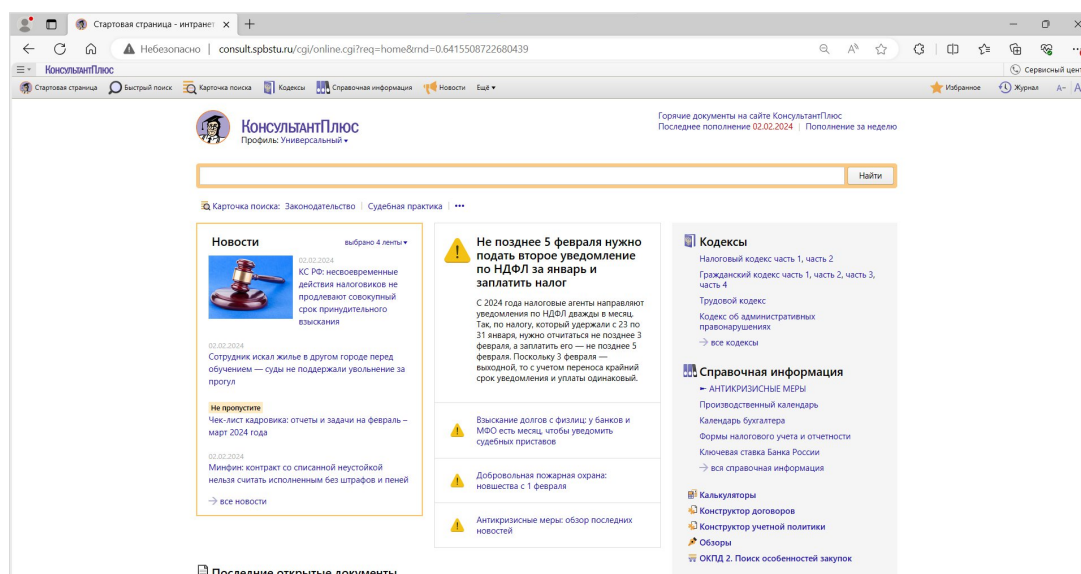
Стартовая страница - интранет ×

Небезопасно | consult.spbstu.ru/cgi/online.cgi?req=home&rnd=0.6415508722680439

КонсультантПлюс

Сервисный цент

Стартовая страница Быстрый поиск Карточка поиска Кодексы Справочная информация Новости Ещё

Избранное Журнал A-

КонсультантПлюс
Профиль: Универсальный

Горячие документы на сайте КонсультантПлюс
Последнее пополнение 02.02.2024 | Пополнение за неделю

Найти

Карточка поиска: Законодательство | Судебная практика | •••

Новости выбрано 4 ленты

02.02.2024
КС РФ: несвоевременные действия налоговиков не продлевают совокупный срок принудительного взыскания

02.02.2024
Сотрудник искал жилье в другом городе перед обучением — суды не поддержали увольнение за прогул

Не пропустите
Чек-лист кадровика: отчеты и задачи на февраль – март 2024 года

02.02.2024
Минфин: контракт со списанной неустойкой нельзя считать исполненным без штрафов и пеней

все новости

Не позднее 5 февраля нужно подать второе уведомление по НДФЛ за январь и заплатить налог

С 2024 года налоговые агенты направляют уведомления по НДФЛ дважды в месяц. Так, по налогу, который удержали с 23 по 31 января, нужно отчитаться не позднее 3 февраля, а заплатить его — не позднее 5 февраля. Поскольку 3 февраля — выходной, то с учетом переноса крайний срок уведомления и уплаты одинаковый.

Взыскание долгов с физлиц: у банков и МФО есть месяц, чтобы уведомить судебных приставов

Добровольная пожарная охрана: новшества с 1 февраля

Антикризисные меры: обзор последних новостей

Кодексы
Налоговый кодекс часть 1, часть 2
Гражданский кодекс часть 1, часть 2, часть 3, часть 4
Трудовой кодекс
Кодекс об административных правонарушениях
все кодексы

Справочная информация
АНТИКРИЗИСНЫЕ МЕРЫ
Производственный календарь
Календарь бухгалтера
Формы налогового учета и отчетности
Ключевая ставка Банка России
вся справочная информация

Калькуляторы
Конструктор договоров
Конструктор учетной политики
Обзоры
ОКПД 2. Поиск особенностей закупок

Последние открытые документы